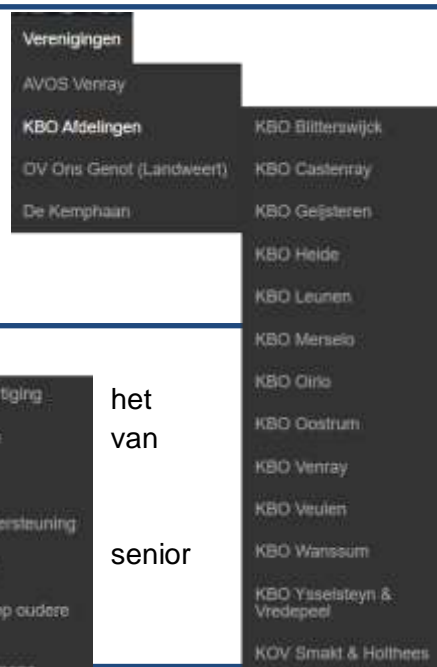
Verenigingen
AVOS Venray
KBO Afdelingen
OV Ons Genot (Landweert)
De Kemphaan

KBO Blitterswijck
KBO Castenray
KBO Geijsteren
KBO Heide
KBO Leunen
KBO Merselo
KBO Oirlo
KBO Oostrum
KBO Venray
KBO Veulen
KBO Wanssum
KBO Ysselsteyn & Vredepeel
KOV Smakt & Holthees

tiging
het
van
ersteuning
senior
op oudere